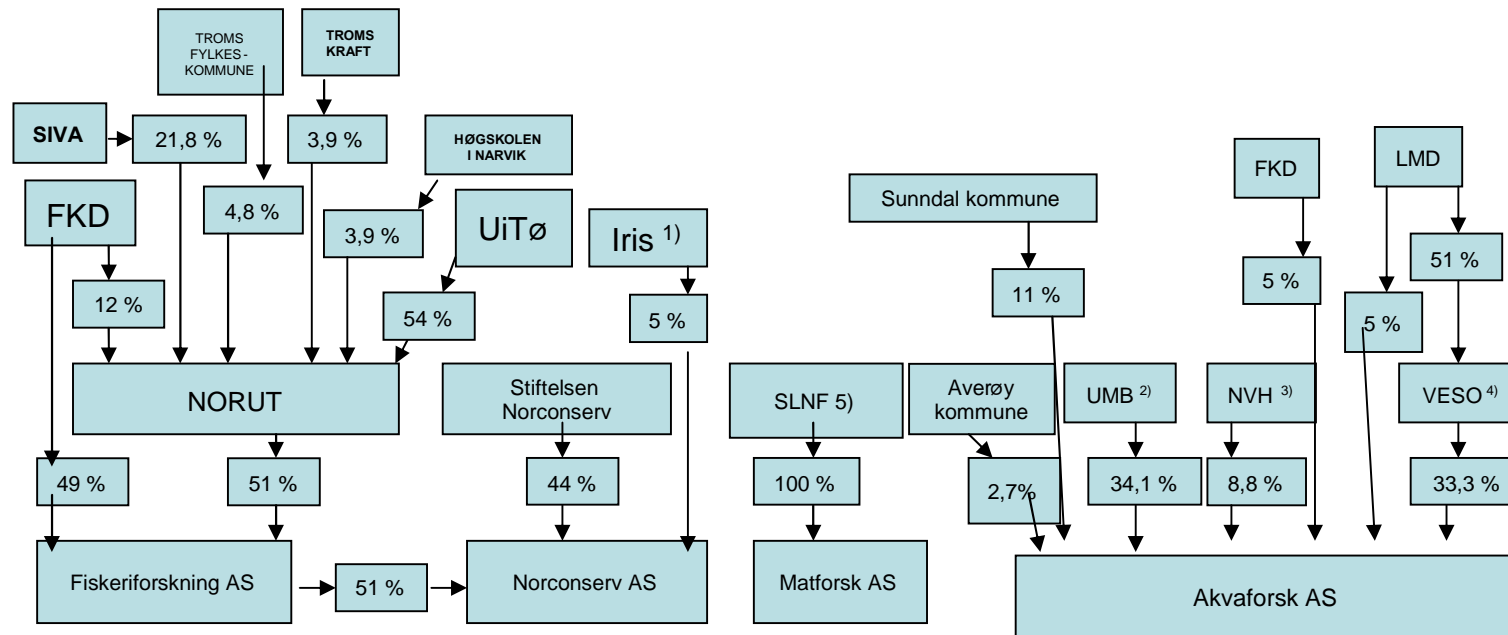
TROMS FYLKES-KOMMUNE

TROMS KRAFT

SIVA

21,8 %

3,9 %

HØGSKOLEN I NARVIK

FKD

4,8 %

3,9 %

UiTø

Iris $^{1)}$

12 %

54 %

5 %

NORUT

Stiftelsen Norconserv

49 %

51 %

44 %

Fiskeriforskning AS

51 %

Norconserv AS

Sunndal kommune

FKD

LMD

11 %

5 %

51 %

5 %

SLNF 5)

Averøy kommune

UMB $^{2)}$

NVH $^{3)}$

VESO $^{4)}$

100 %

2,7%

34,1 %

8,8 %

33,3 %

Matforsk AS

Akvaforsk AS